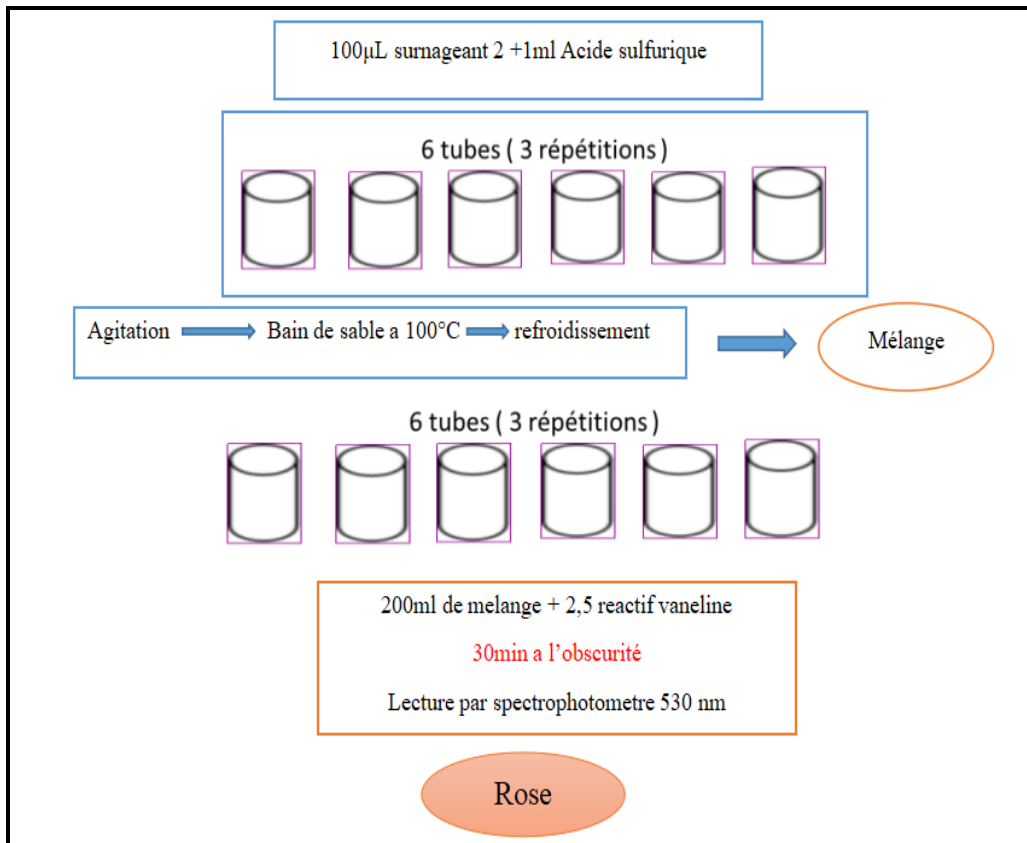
100µL surnageant 2 +1ml Acide sulfurique

6 tubes ( 3 répétitions )

Agitation Bain de sable a 100°C refroidissement

Mélange

6 tubes ( 3 répétitions )

200ml de melange + 2,5 reactif vaneline

30min a l'obscurité

Lecture par spectrophotometre 530 nm

Rose